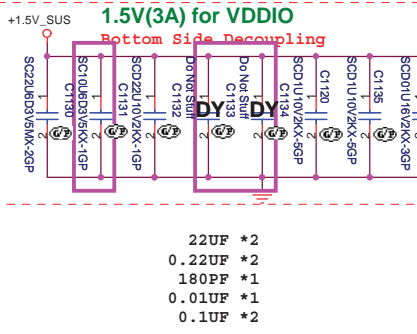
+1.5V_SUS
1.5V(3A) for VDDIO
Bottom Side Decoupling

SC22U6D3V5MX-2GP
C1130
1
2
G/P

SC10U6D3V5KX-1GP
C1131
1
2
G/P

SCD22U10V2KX-1GP
C1132
1
2
G/P

Do Not Stuff
C1133
1
2
DY

Do Not Stuff
C1134
1
2
DY

SCD1U10V2KX-5GP
C1120
1
2
G/P

SCD1U10V2KX-5GP
C1135
1
2
G/P

SCD01U16V2KX-3GP
1
2
G/P

22UF *2
0.22UF *2
180PF *1
0.01UF *1
0.1UF *2